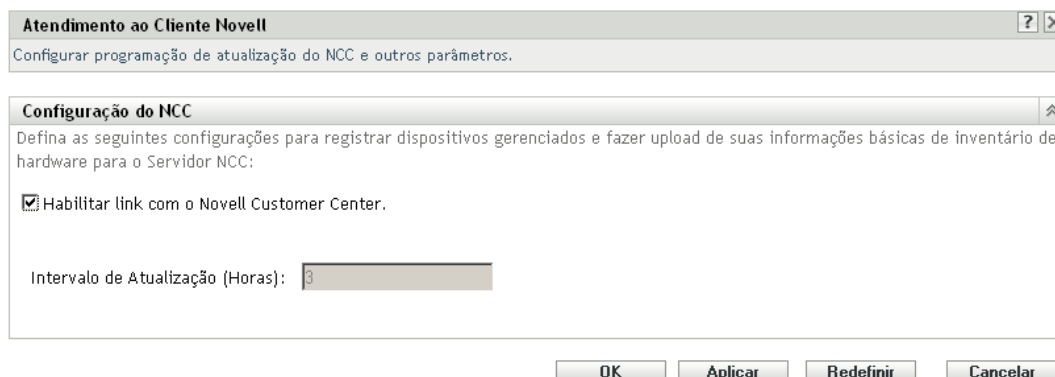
Atendimento ao Cliente Novell

Configurar programação de atualização do NCC e outros parâmetros.

Configuração do NCC

Defina as seguintes configurações para registrar dispositivos gerenciados e fazer upload de suas informações básicas de inventário de hardware para o Servidor NCC:

☑ Habilitar link com o Novell Customer Center.

Intervalo de Atualização (Horas): 3

OK Aplicar Redefinir Cancelar